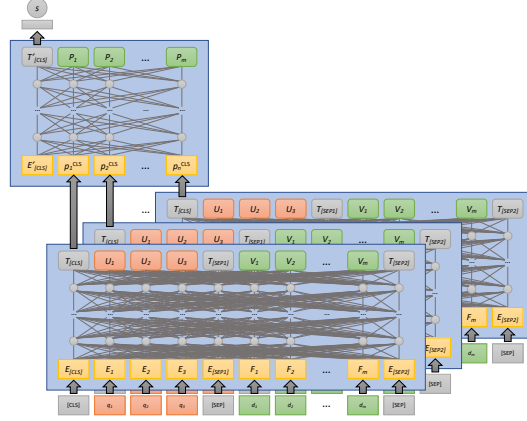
$s$

$T'_{[CLS]}$ $P_1$ $P_2$ ... $P_m$

...

$E'_{[CLS]}$ $p_1^{CLS}$ $p_2^{CLS}$ ... $p_m^{CLS}$

... $T_{[CLS]}$ $U_1$ $U_2$ $U_3$ $T_{[SEP1]}$ $V_1$ $V_2$ ... $V_m$ $T_{[SEP2]}$

$T_{[CLS]}$ $U_1$ $U_2$ $U_3$ $T_{[SEP1]}$ $V_1$ $V_2$ ... $V_m$ $T_{[SEP2]}$

$T_{[CLS]}$ $U_1$ $U_2$ $U_3$ $T_{[SEP1]}$ $V_1$ $V_2$ ... $V_m$ $T_{[SEP2]}$

...

$E_{[CLS]}$ $E_1$ $E_2$ $E_3$ $E_{[SEP1]}$ $F_1$ $F_2$ ... $F_m$ $E_{[SEP2]}$

$F_m$ $E_{[SEP2]}$

$E_{[SEP2]}$

[CLS] $q_1$ $q_2$ $q_3$ [SEP] $d_1$ $d_2$ ... $d_m$ [SEP]

[SEP]

$d_m$ [SEP]